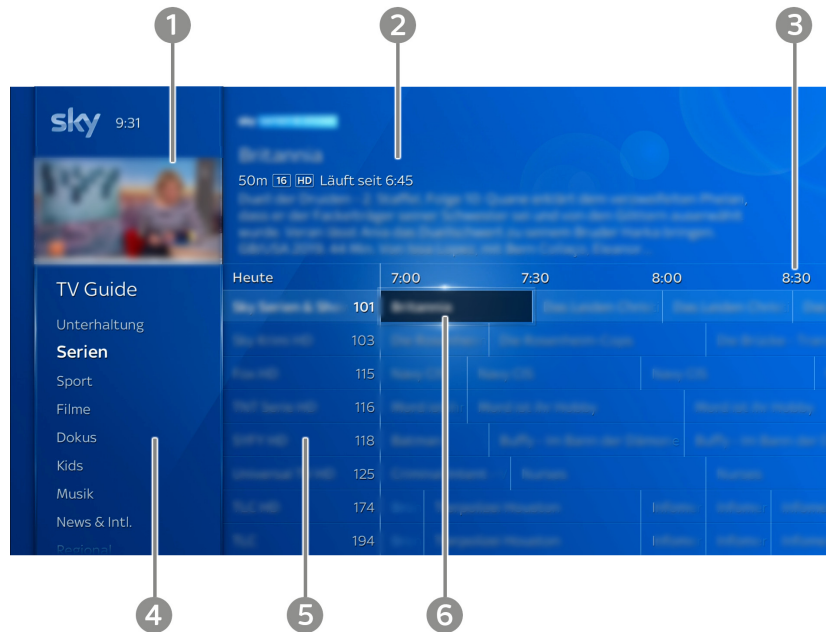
1
2
3

sky 9:31

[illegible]

Britannia

50m 16 HD Läuft seit 6:45

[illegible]

TV Guide

Unterhaltung

Serien

Sport

Filme

Dokus

Kids

Musik

News & Intl.

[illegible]

Heute

7:00

7:30

8:00

8:30

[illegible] 101 Britannia

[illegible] 103

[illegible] 115

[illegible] 116

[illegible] 118

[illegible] 125

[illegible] 174

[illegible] 194

4
5
6